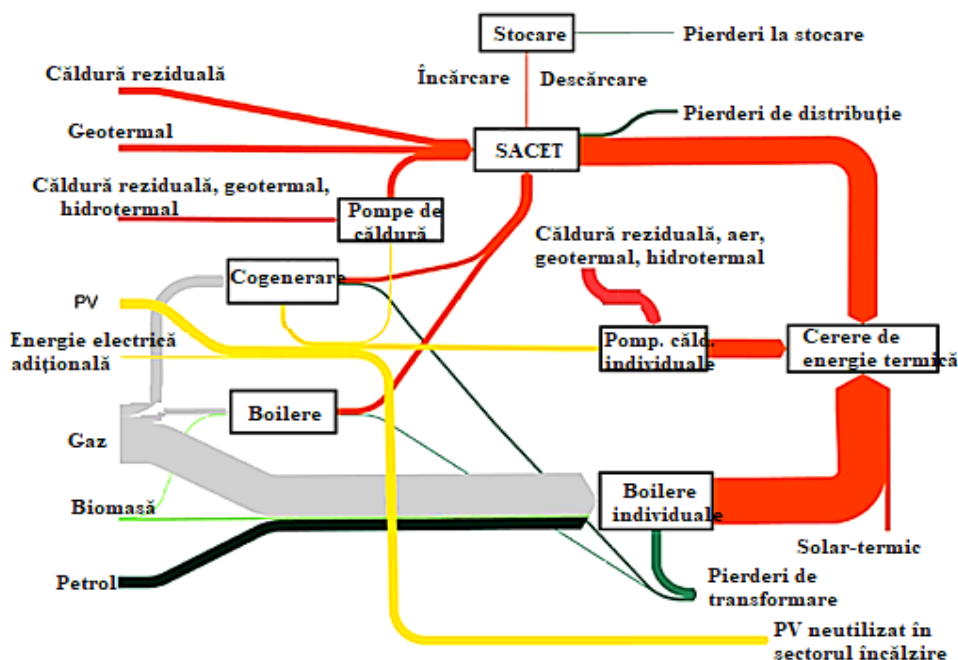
Stocare
Pierderi la stocare
Încărcare
Descărcare
Căldură reziduală
Geotermal
SACET
Pierderi de distribuție
Căldură reziduală, geotermal, hidrotermal
Pompe de căldură
Căldură reziduală, aer, geotermal, hidrotermal
Cogenerare
PV
Energie electrică adițională
Pomp. căld. individuale
Cerere de energie termică
Gaz
Boilere
Biomasă
Boilere individuale
Petrol
Solar-termic
Pierderi de transformare
PV neutilizat în sectorul încălzire